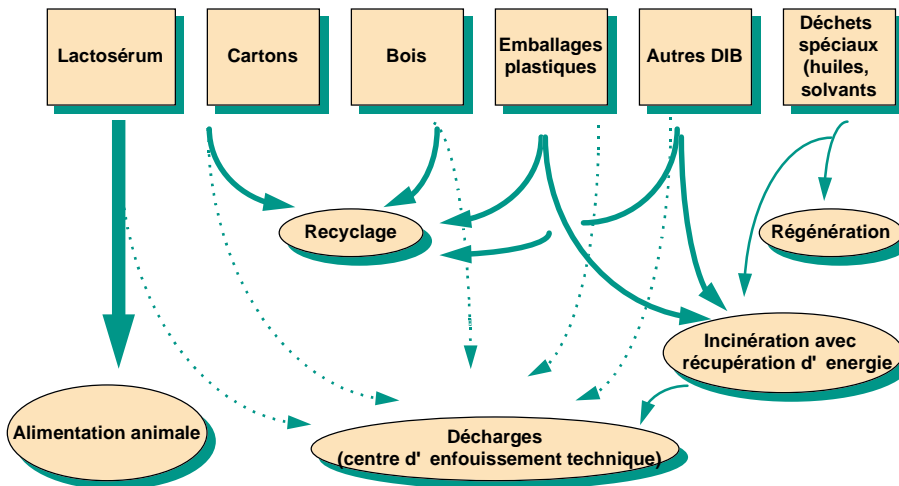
Lactosérum

Cartons

Bois

Emballages plastiques

Autres DIB

Déchets spéciaux (huiles, solvants

Recyclage

Régénération

Incinération avec récupération d' energie

Alimentation animale

Décharges (centre d' enfouissement technique)